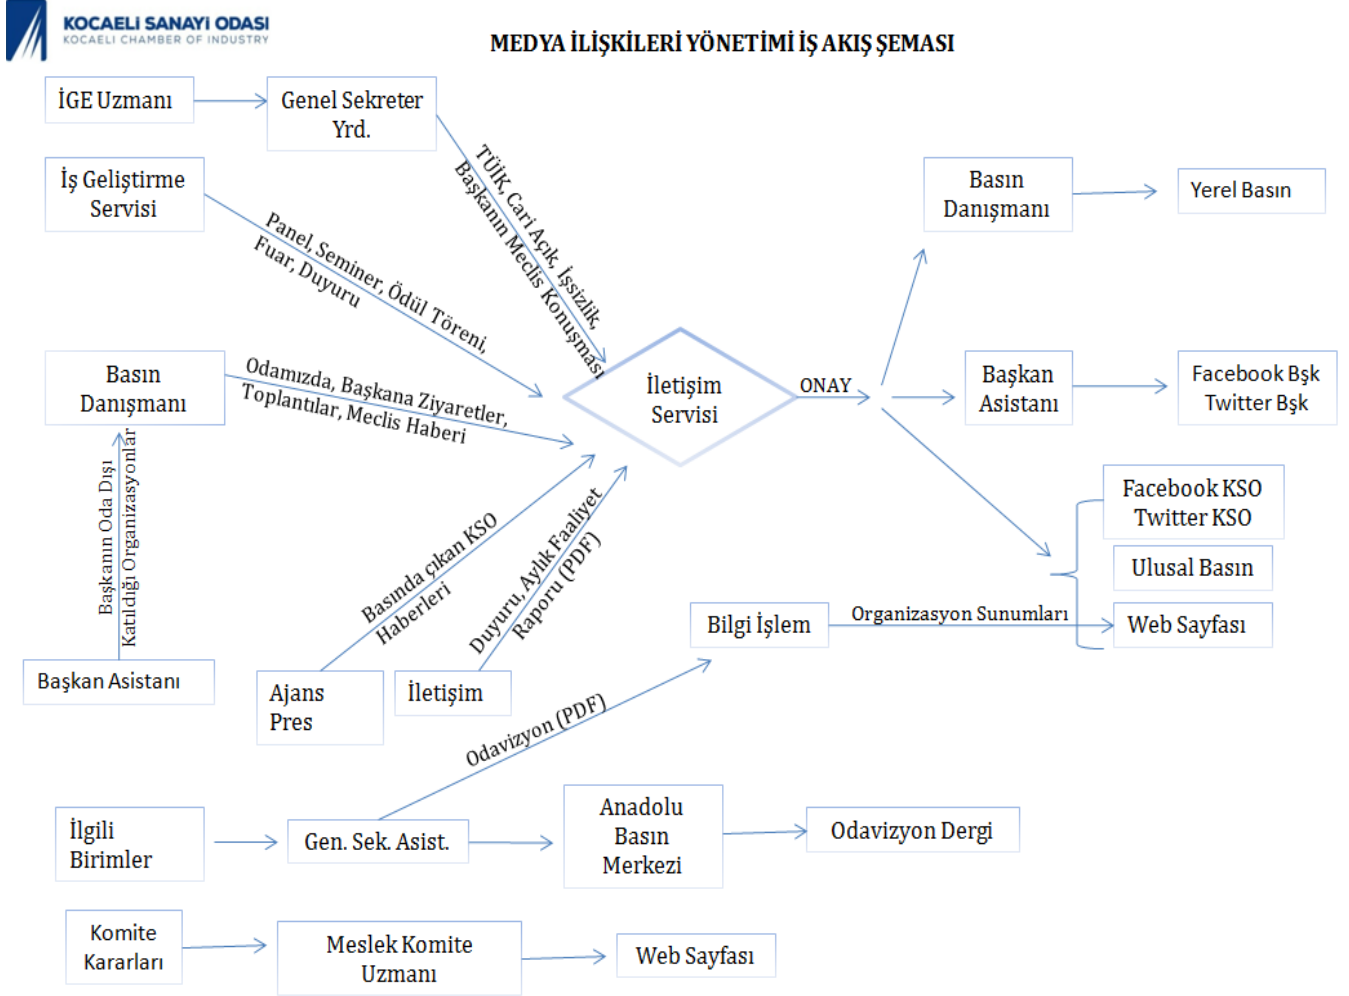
KOCAELİ SANAYİ ODASI
KOCAELI CHAMBER OF INDUSTRY

MEDYA İLİŞKİLERİ YÖNETİMİ İŞ AKIŞ ŞEMASI

İGE Uzmanı

Genel Sekreter Yrd.

TÜİK, Cari Açık, İşsizlik, Başkanın Meclis Konuşması

İş Geliştirme Servisi

Panel, Seminer, Ödül Töreni, Fuar, Duyuru

Basın Danışmanı

Odamızda, Başkana Ziyaretler, Toplantılar, Meclis Haberi

Başkanın Oda Dışı Katıldığı Organizasyonlar

Başkan Asistanı

İletişim Servisi

ONAY

Basında çıkan KSO Haberleri

Duyuru, Aylık Faaliyet Raporu (PDF)

Ajans Pres

İletişim

Basın Danışmanı

Yerel Basın

Başkan Asistanı

Facebook Bşk Twitter Bşk

Facebook KSO Twitter KSO

Ulusal Basın

Bilgi İşlem

Organizasyon Sunumları

Web Sayfası

Odavizyon (PDF)

İlgili Birimler

Gen. Sek. Asist.

Anadolu Basın Merkezi

Odavizyon Dergi

Komite Kararları

Meslek Komite Uzmanı

Web Sayfası